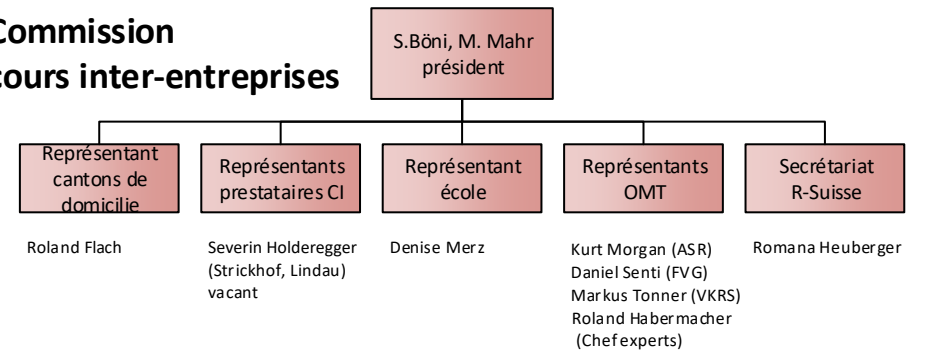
Commission
cours inter-entreprises

S.Böni, M. Mahr
président

Représentant cantons de domicile

Représentants prestataires CI

Représentant école

Représentants OMT

Secrétariat R-Suisse

Roland Flach

Severin Holderegger (Strickhof, Lindau)
vacant

Denise Merz

Kurt Morgan (ASR)
Daniel Senti (FVG)
Markus Tonner (VKRS)
Roland Habermacher (Chef experts)

Romana Heuberger